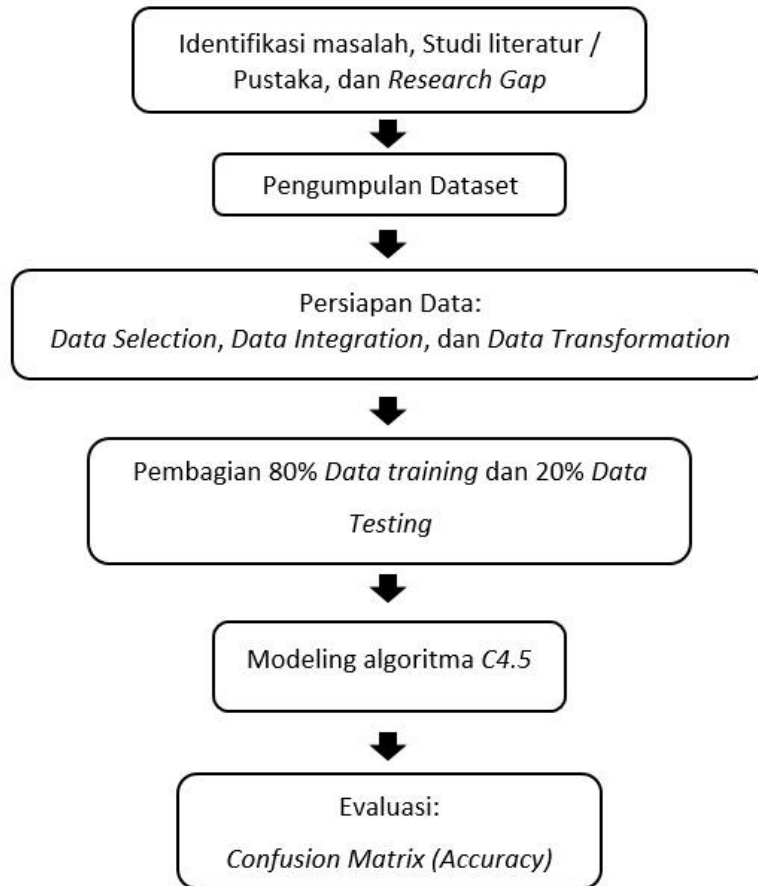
Identifikasi masalah, Studi literatur / Pustaka, dan Research Gap

Pengumpulan Dataset

Persiapan Data:
Data Selection, Data Integration, dan Data Transformation

Pembagian 80% Data training dan 20% Data Testing

Modeling algoritma C4.5

Evaluasi:
Confusion Matrix (Accuracy)